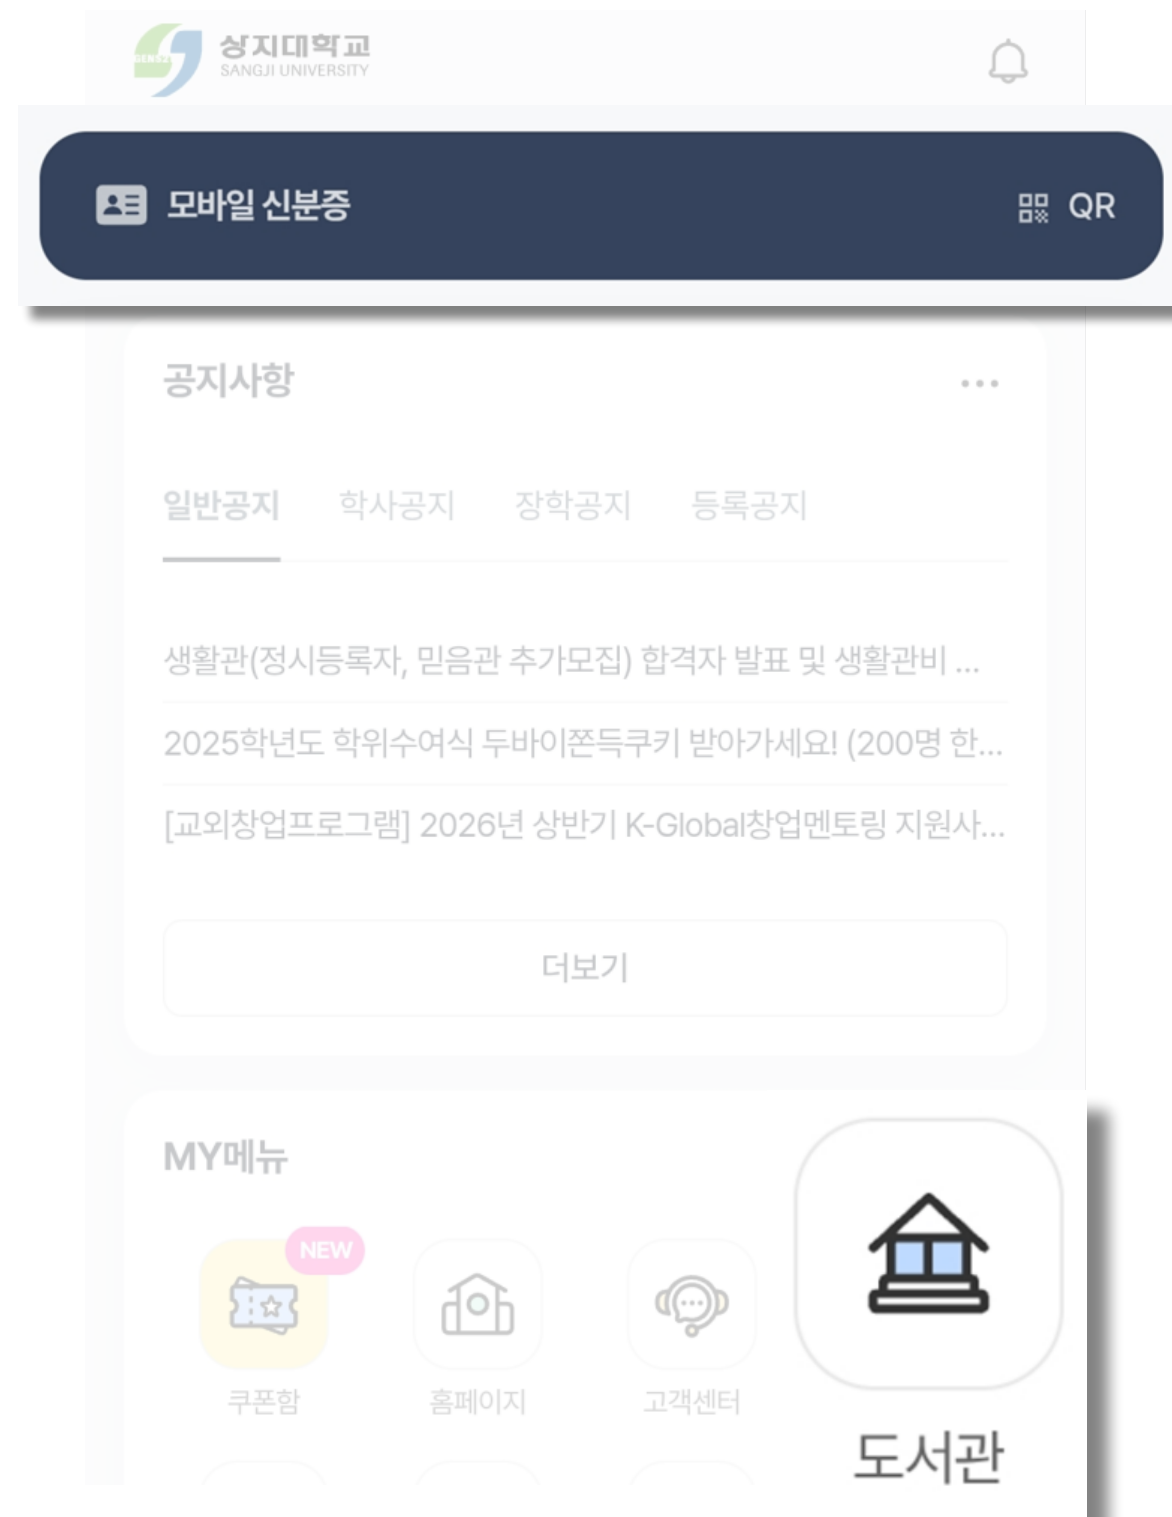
상지대학교
SANGJI UNIVERSITY

모바일 신분증

QR

공지사항

...

일반공지 학사공지 장학공지 등록공지

생활관(정시등록자, 믿음관 추가모집) 합격자 발표 및 생활관비 ...

2025학년도 학위수여식 두바이쫀득쿠키 받아가세요! (200명 한...

[교외창업프로그램] 2026년 상반기 K-Global창업멘토링 지원사...

더보기

MY메뉴

NEW

쿠폰함

홈페이지

고객센터

도서관